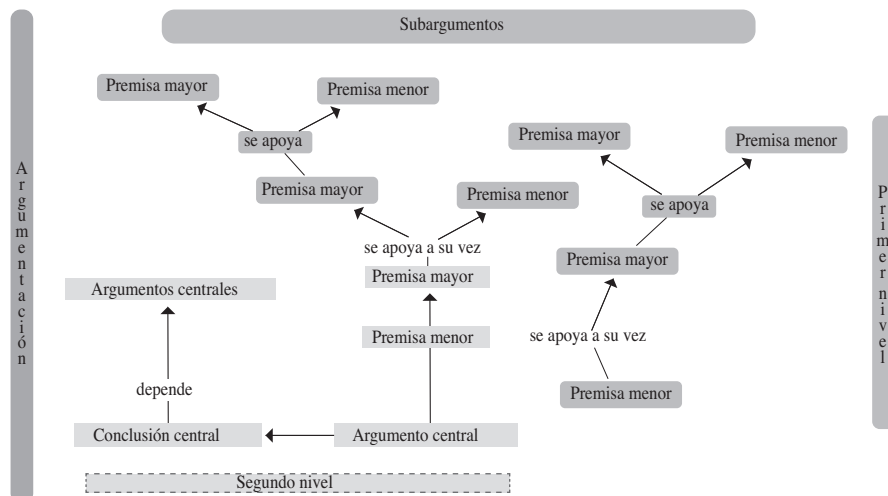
Subargumentos

Argumentación

Premisa mayor
Premisa menor
se apoya
Premisa mayor
Premisa menor
se apoya a su vez
Premisa mayor
Premisa menor

Premisa mayor
Premisa menor
se apoya
Premisa mayor
se apoya a su vez
Premisa menor

Argumentos centrales
depende
Conclusión central
Argumento central

Primer nivel

Segundo nivel